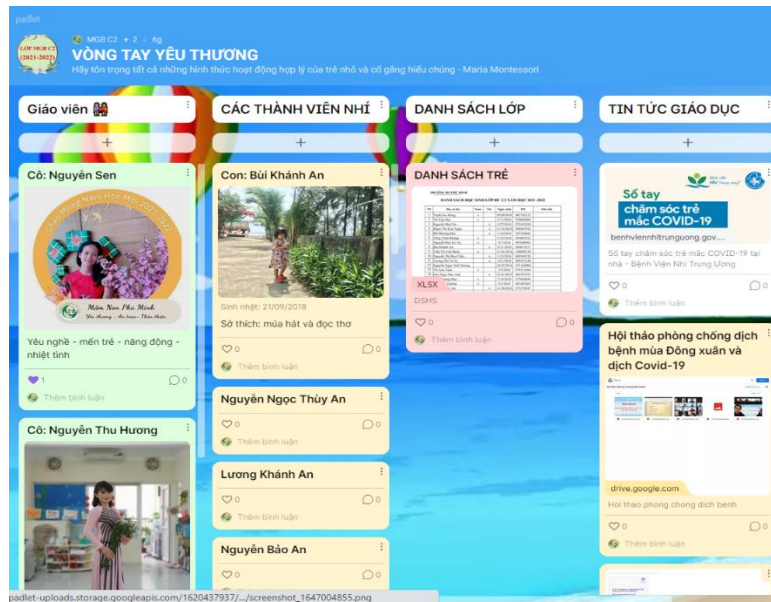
padlet

LỚP MGB C2 (2021-2022)

MGB C2 + 2 · 6g

VÒNG TAY YÊU THƯƠNG

Hãy tôn trọng tất cả những hình thức hoạt động hợp lý của trẻ nhỏ và cố gắng hiểu chúng - Maria Montessori

Giáo viên

+

Cô: Nguyễn Sen

Chúc Mừng Năm Học Mới 2021-2022

Mầm Non Phú Minh

Yêu nghề - mến trẻ - năng động - nhiệt tình

1

0

Thêm bình luận

Cô: Nguyễn Thu Hương

CÁC THÀNH VIÊN NHÍ

+

Con: Bùi Khánh An

Sinh nhật: 21/09/2018

Sở thích: múa hát và đọc thơ

0

0

Thêm bình luận

Nguyễn Ngọc Thùy An

0

0

Thêm bình luận

Lương Khánh An

0

0

Thêm bình luận

Nguyễn Bảo An

0

0

DANH SÁCH LỚP

+

DANH SÁCH TRẺ

XLSX

DSHS

0

0

Thêm bình luận

TIN TỨC GIÁO DỤC

+

Sổ tay chăm sóc trẻ mắc COVID-19

benhvienhitrungtuong.gov....

Sổ tay chăm sóc trẻ mắc COVID-19 tại nhà - Bệnh Viện Nhi Trung Ương

0

0

Thêm bình luận

Hội thảo phòng chống dịch bệnh mùa Đông xuân và dịch Covid-19

drive.google.com

Hoi thao phong chong dich benh

0

0

Thêm bình luận

padlet-uploads.storage.googleapis.com/1620437937/.../screenshot_1647004855.png